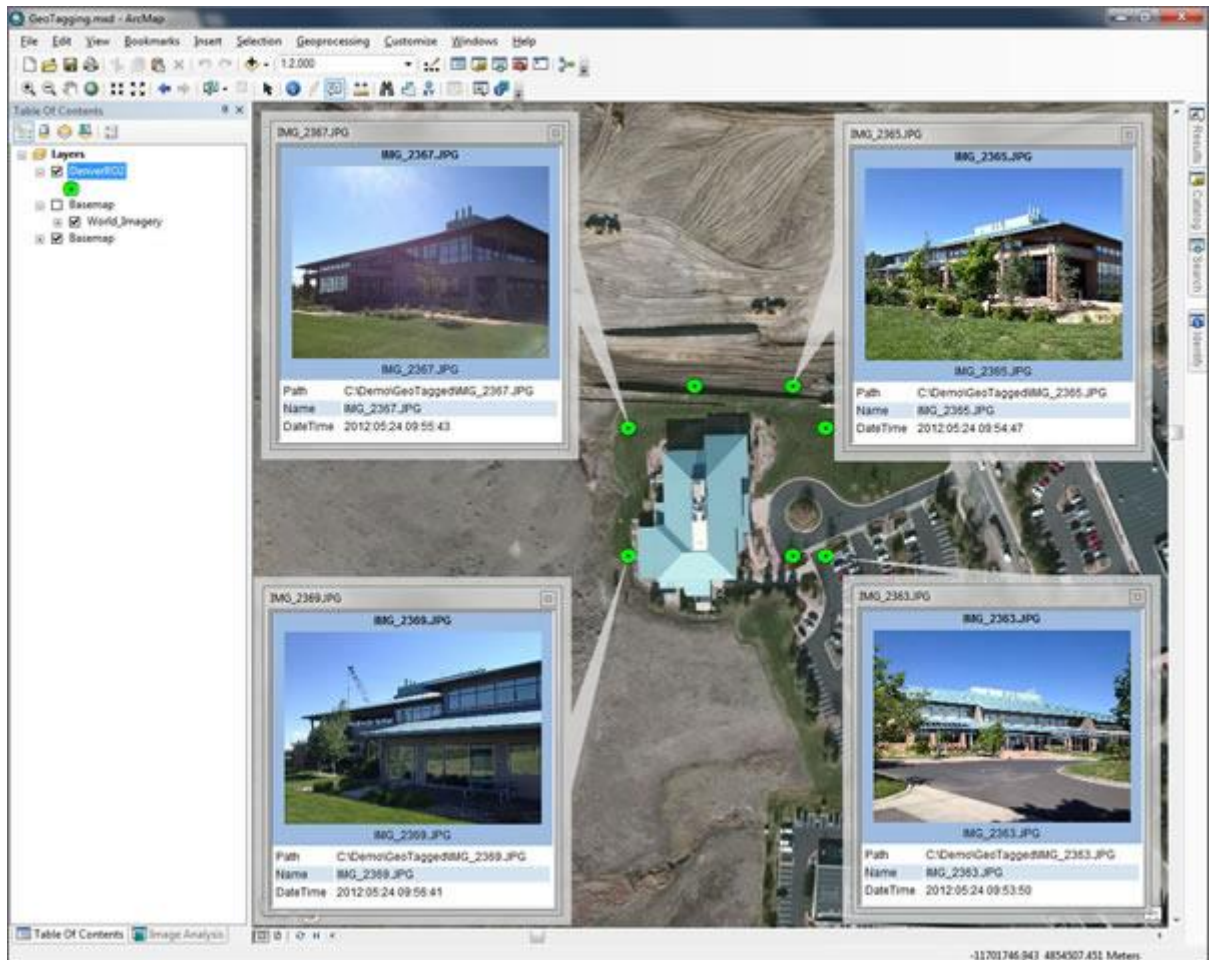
GeoTagging.mxd - ArcMap

File Edit View Bookmarks Insert Selection Geoprocessing Customize Windows Help

1:2,000

Table Of Contents

Layers
DenverRO2
Basemap
World_Imagery
Basemap

IMG_2367.JPG
IMG_2367.JPG
IMG_2367.JPG
| Path | C:\Demo\GeoTagged\IMG_2367.JPG |
|---|---|
| Name | IMG_2367.JPG |
| DateTime | 2012:05:24 09:55:43 |

IMG_2365.JPG
IMG_2365.JPG
IMG_2365.JPG
| Path | C:\Demo\GeoTagged\IMG_2365.JPG |
|---|---|
| Name | IMG_2365.JPG |
| DateTime | 2012:05:24 09:54:47 |

IMG_2369.JPG
IMG_2369.JPG
IMG_2369.JPG
| Path | C:\Demo\GeoTagged\IMG_2369.JPG |
|---|---|
| Name | IMG_2369.JPG |
| DateTime | 2012:05:24 09:56:41 |

IMG_2363.JPG
IMG_2363.JPG
IMG_2363.JPG
| Path | C:\Demo\GeoTagged\IMG_2363.JPG |
|---|---|
| Name | IMG_2363.JPG |
| DateTime | 2012:05:24 09:53:50 |

Results
Catalog
Search
Identify

Table Of Contents
Image Analysis

-11701746.943 4854507.451 Meters